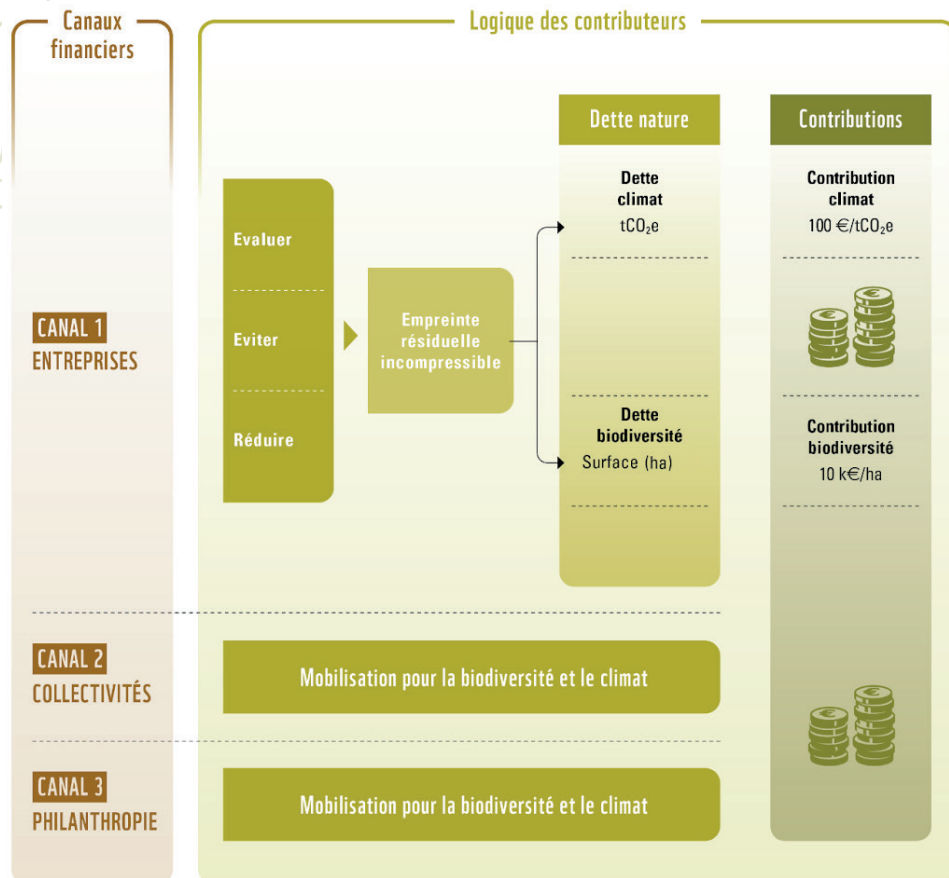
Canaux financiers

Logique des contributeurs

Dette nature

Contributions

Evaluer

Eviter

Réduire

Empreinte résiduelle incompressible

Dette climat
$tCO_2e$

Contribution climat
100 €/$tCO_2e$

Dette biodiversité
Surface (ha)

Contribution biodiversité
10 k€/ha

CANAL 1
ENTREPRISES

CANAL 2
COLLECTIVITÉS

Mobilisation pour la biodiversité et le climat

CANAL 3
PHILANTHROPIE

Mobilisation pour la biodiversité et le climat